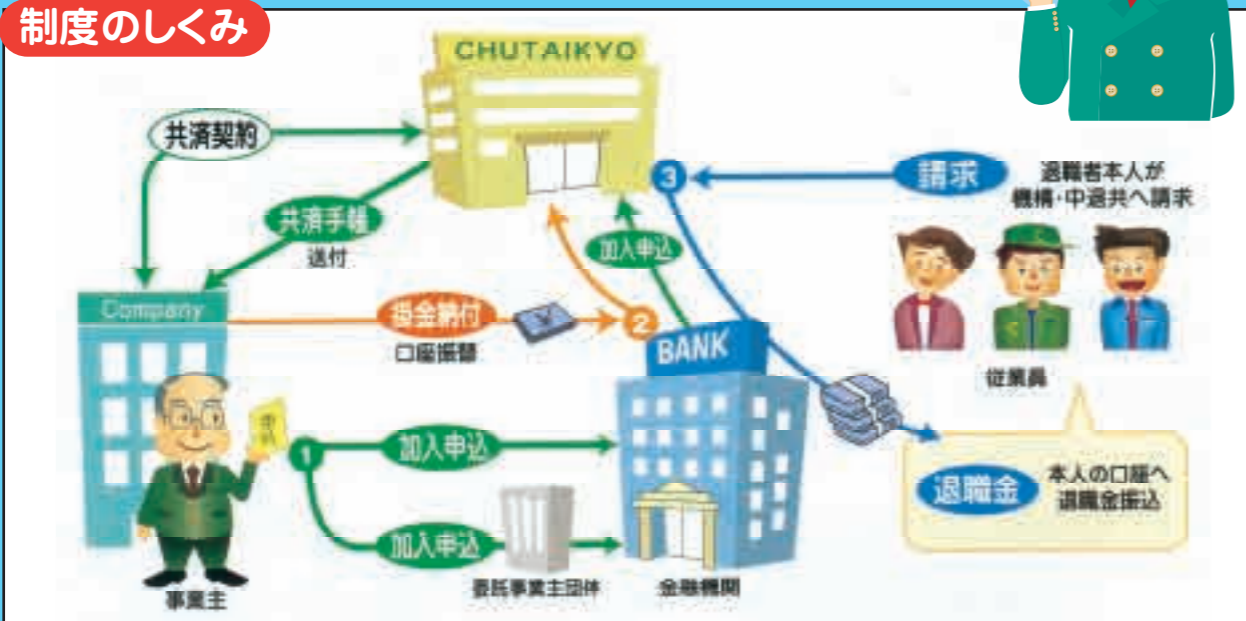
制度のしくみ

CHUTAIKYO

共済契約

共済手帳
送付

Company

掛金納付
口座振替

¥

加入申込

2

BANK

3

請求

退職者本人が
機構・中退共へ請求

従業員

1

加入申込

加入申込

委託事業主団体

金融機関

事業主

退職金

本人の口座へ
退職金振込